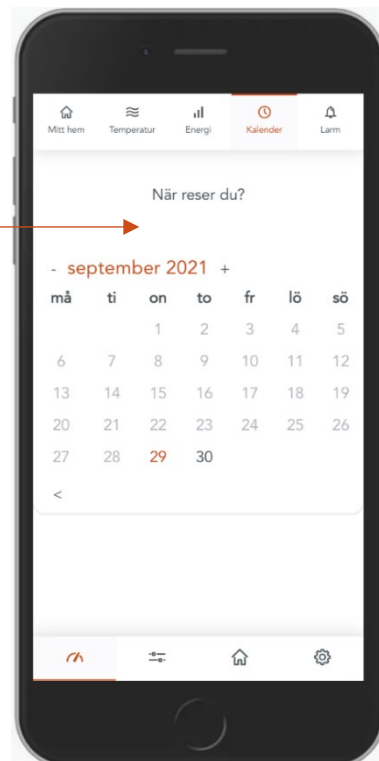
Mitt hem | Temperatur | Energi | Kalender | Larm

När reser du?

- september 2021 +

| må | ti | on | to | fr | lö | sö |
|---|---|---|---|---|---|---|
| | | 1 | 2 | 3 | 4 | 5 |
| 6 | 7 | 8 | 9 | 10 | 11 | 12 |
| 13 | 14 | 15 | 16 | 17 | 18 | 19 |
| 20 | 21 | 22 | 23 | 24 | 25 | 26 |
| 27 | 28 | 29 | 30 | | | |

<